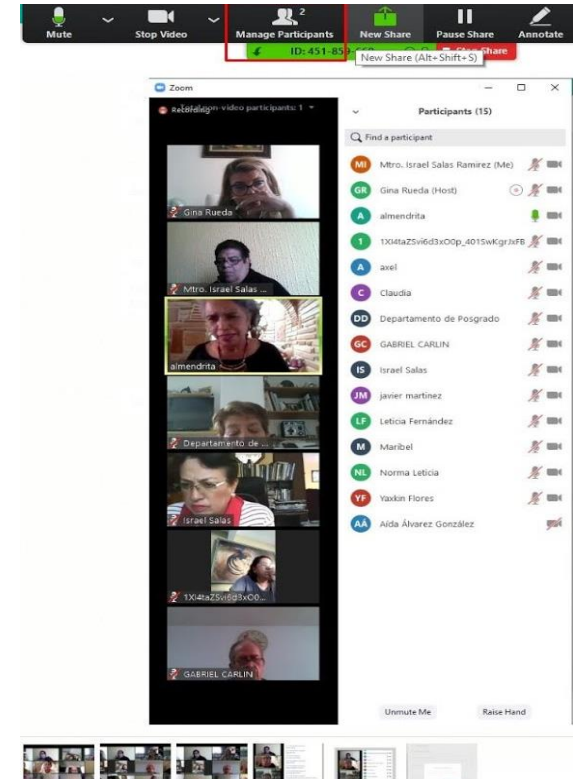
Mute Stop Video Manage Participants 2 New Share Pause Share Annotate

ID: 451-85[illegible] Stop Share

New Share (Alt+Shift+S)

Zoom

Recording

Total non-video participants: 1

Gina Rueda

Mtro. Israel Salas ...

almendrita

Departamento de ...

Israel Salas

1Xl4taZSvi6d3xO0...

GABRIEL CARLIN

Participants (15)

Find a participant

MI Mtro. Israel Salas Ramirez (Me)

GR Gina Rueda (Host)

A almendrita

1 1Xl4taZSvi6d3xO0p_401SwKgrJxFB

A axel

C Claudia

DD Departamento de Posgrado

GC GABRIEL CARLIN

IS Israel Salas

JM javier martinez

LF Leticia Fernández

M Maribel

NL Norma Leticia

YF Yaxkin Flores

AÁ Aida Álvarez González

Unmute Me

Raise Hand